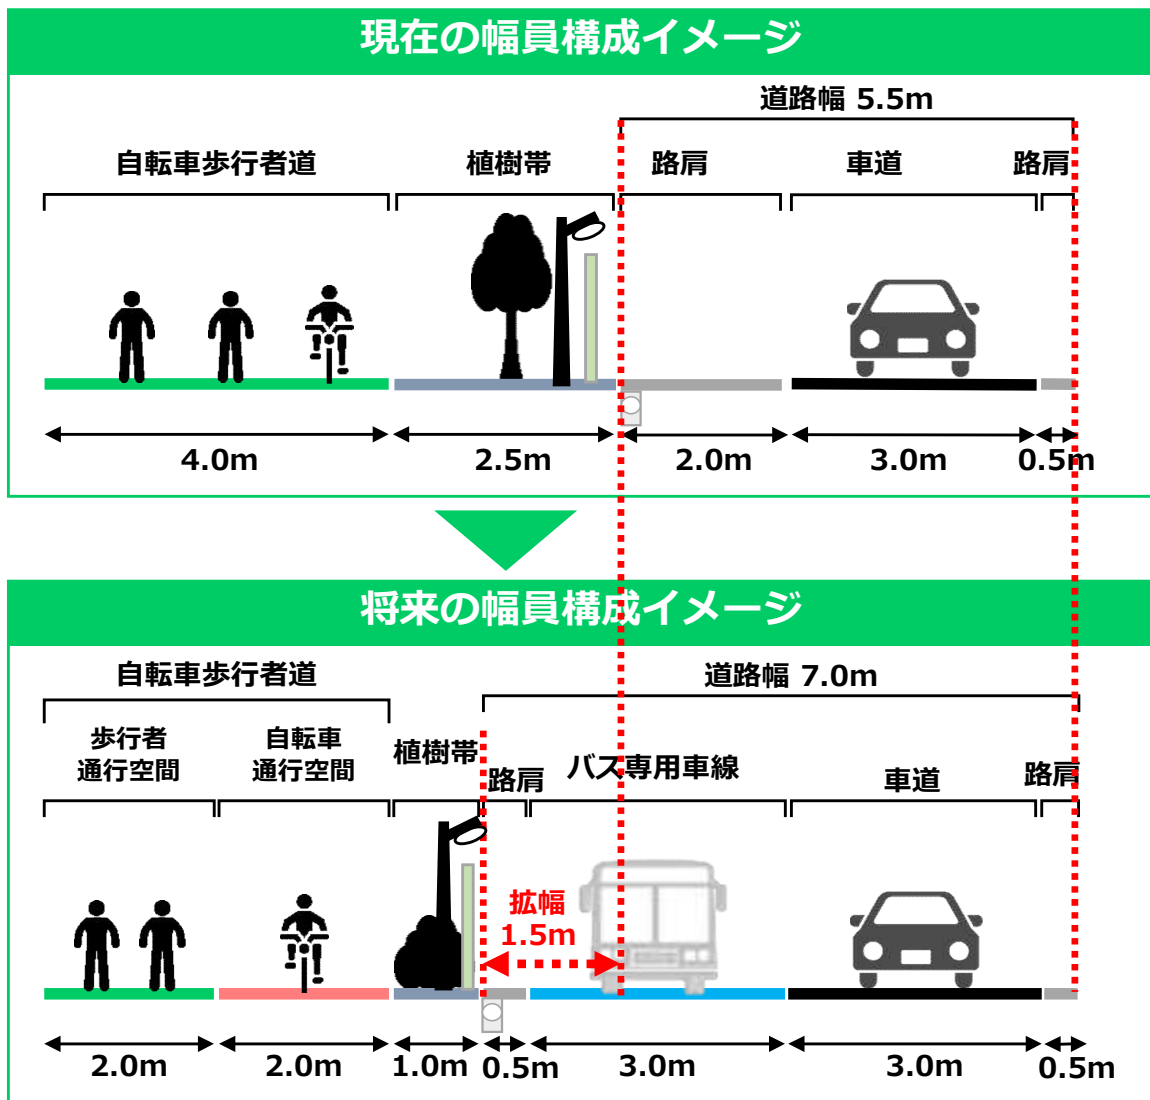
現在の幅員構成イメージ

道路幅 5.5m

自転車歩行者道
植樹帯
路肩
車道
路肩

4.0m
2.5m
2.0m
3.0m
0.5m

将来の幅員構成イメージ

自転車歩行者道
道路幅 7.0m

歩行者通行空間
自転車通行空間
植樹帯
路肩
バス専用車線
車道
路肩

拡幅 1.5m

2.0m
2.0m
1.0m
0.5m
3.0m
3.0m
0.5m